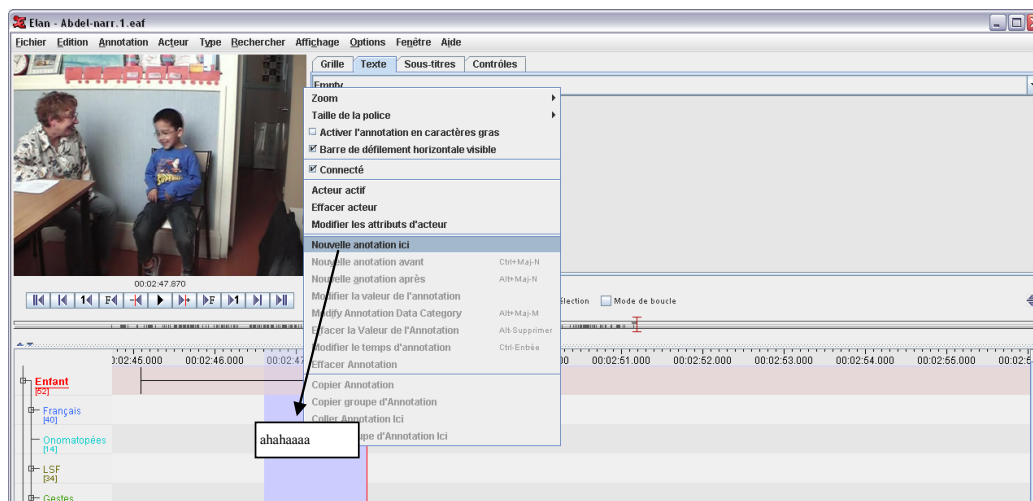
Elan - Abdel-narr.1.eaf

Fichier Edition Annotation Acteur Type Rechercher Affichage Options Fenêtre Aide

Grille Texte Sous-titres Contrôles

Empty

Zoom
Taille de la police
Activer l'annotation en caractères gras
Barre de défilement horizontale visible
Connecté
Acteur actif
Effacer acteur
Modifier les attributs d'acteur
Nouvelle anotation ici
Nouvelle anotation avant Ctrl+Maj-N
Nouvelle anotation après Alt+Maj-N
Modifier la valeur de l'annotation
Modify Annotation Data Category Alt+Maj-M
Effacer la Valeur de l'Annotation Alt-Supprimer
Modifier le temps d'annotation Ctrl-Entée
Effacer Annotation
Copier Annotation
Copier groupe d'Annotation
Coller Annotation Ici
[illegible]upe d'Annotation Ici

00:02:47.870

élection Mode de boucle

00:02:45.000 00:02:46.000 00:02:47 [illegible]000 00:02:51.000 00:02:52.000 00:02:53.000 00:02:54.000 00:02:55.000 00:02:5

Enfant [62]
Français [40]
Onomatopées [14]
LSF [34]
Gestes

ahahaaaa